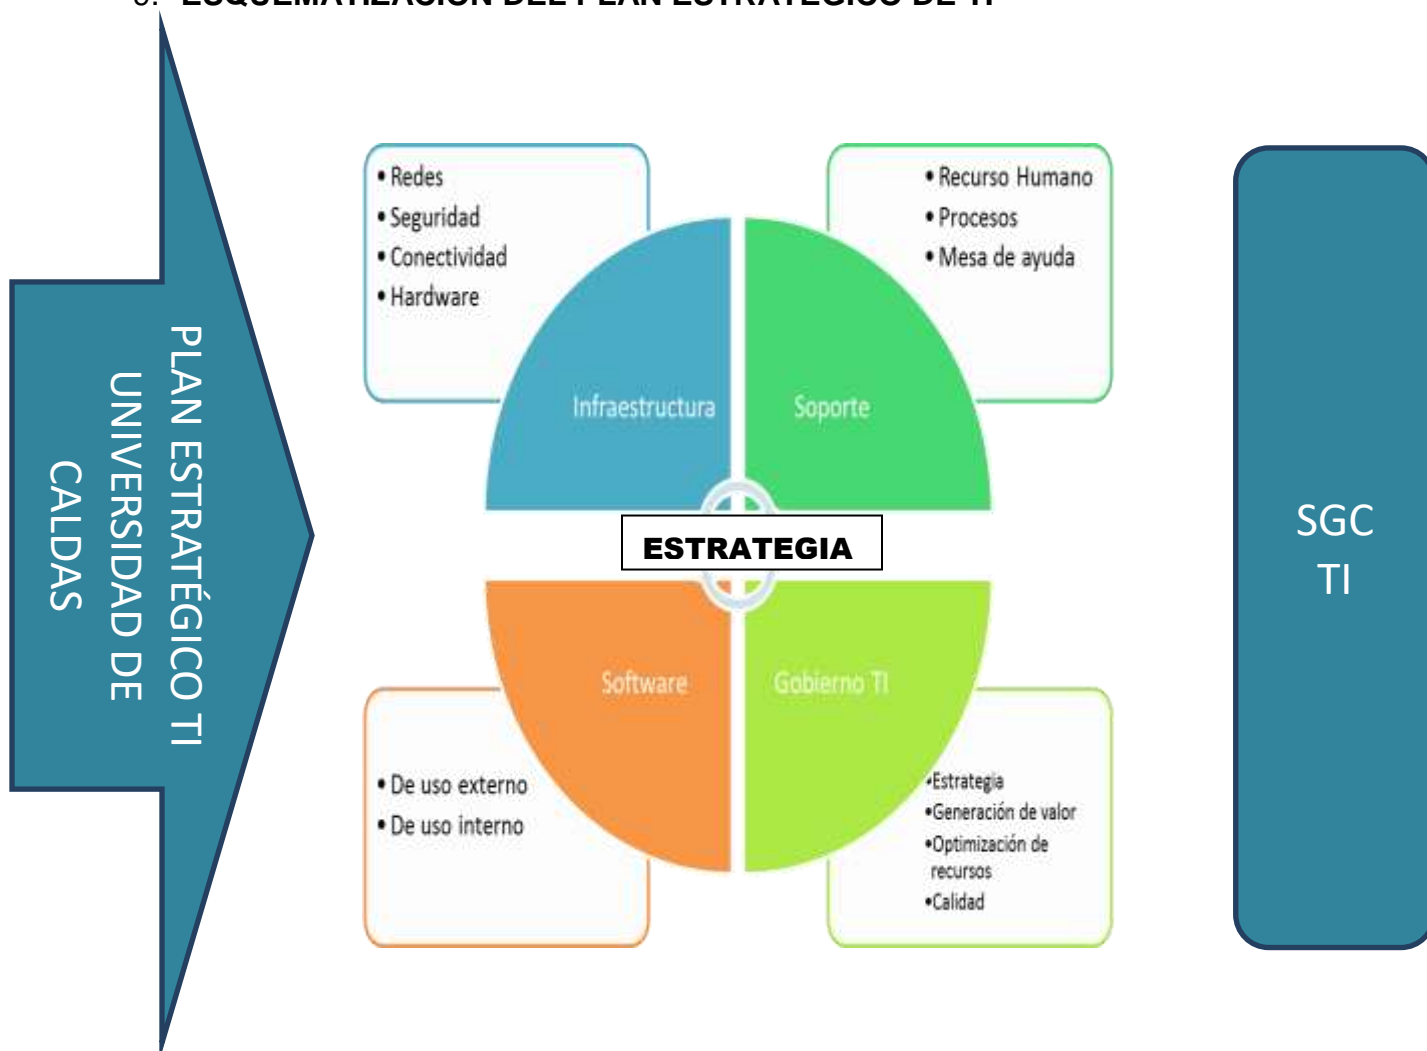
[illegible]

PLAN ESTRATÉGICO TI UNIVERSIDAD DE CALDAS

• Redes
• Seguridad
• Conectividad
• Hardware

• Recurso Humano
• Procesos
• Mesa de ayuda

Infraestructura

Soporte

ESTRATEGIA

Software

Gobierno TI

• De uso externo
• De uso interno

•Estrategia
•Generación de valor
•Optimización de recursos
•Calidad

SGC TI